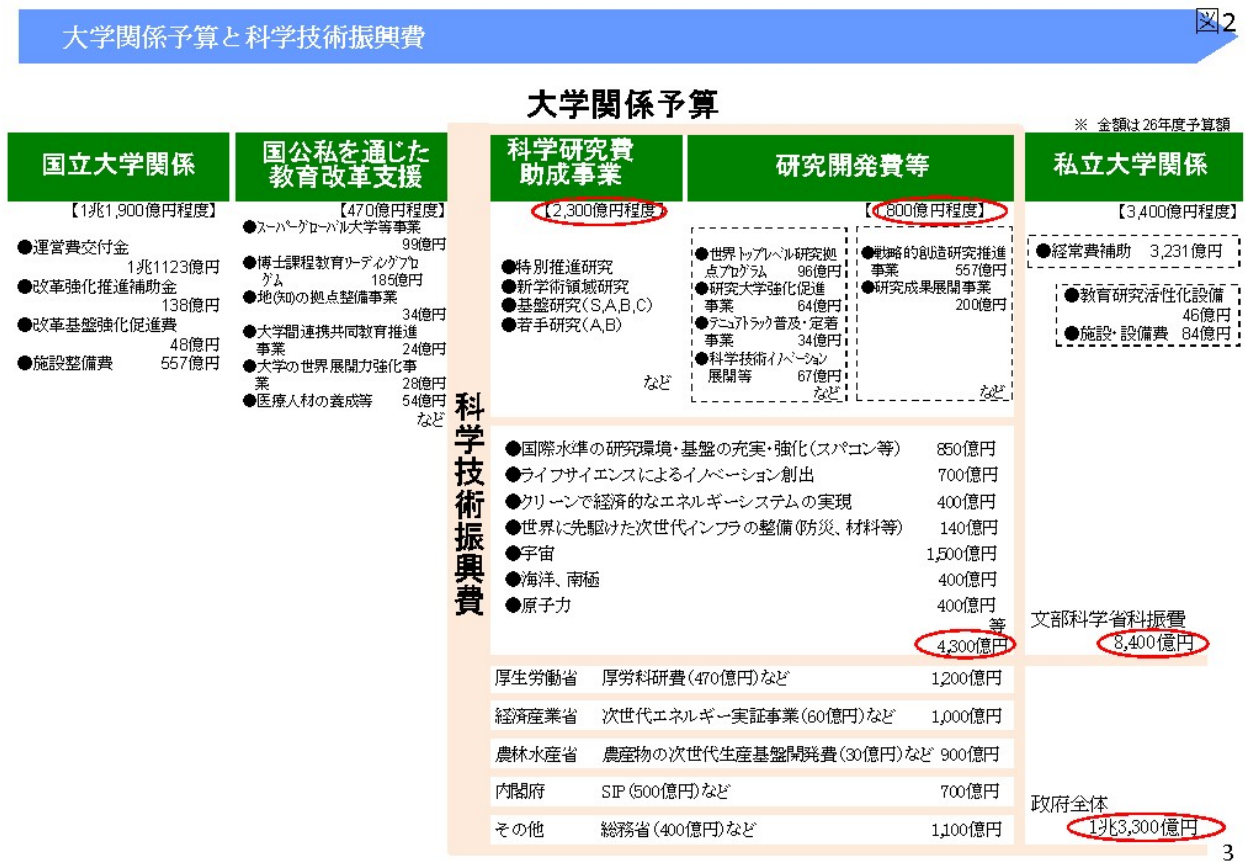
大学関係予算と科学技術振興費

図2

大学関係予算

※ 金額は26年度予算額

国立大学関係

【1兆1,900億円程度】

●運営費交付金 1兆1123億円
●改革強化推進補助金 138億円
●改革基盤強化促進費 48億円
●施設整備費 557億円

国公私を通じた教育改革支援

【470億円程度】

●スーパーグローバル大学等事業 99億円
●博士課程教育リーディングプログラム 185億円
●地(知)の拠点整備事業 34億円
●大学間連携共同教育推進事業 24億円
●大学の世界展開力強化事業 28億円
●医療人材の養成等 54億円
など

科学研究費助成事業

【2,300億円程度】

●特別推進研究
●新学術領域研究
●基盤研究(S,A,B,C)
●若手研究(A,B)
など

研究開発費等

【1,800億円程度】

●世界トップレベル研究拠点プログラム 96億円
●研究大学強化促進事業 64億円
●テニュアトラック普及・定着事業 34億円
●科学技術イノベーション展開等 67億円
など

●戦略的創造研究推進事業 557億円
●研究成果展開事業 200億円
など

私立大学関係

【3,400億円程度】

●経常費補助 3,231億円

●教育研究活性化設備 46億円
●施設・設備費 84億円

科学技術振興費

●国際水準の研究環境・基盤の充実・強化(スパコン等) 850億円
●ライフサイエンスによるイノベーション創出 700億円
●クリーンで経済的なエネルギーシステムの実現 400億円
●世界に先駆けた次世代インフラの整備(防災、材料等) 140億円
●宇宙 1,500億円
●海洋、南極 400億円
●原子力 400億円
等
4,300億円

文部科学省科振費
8,400億円

| 厚生労働省 | 厚労科研費(470億円)など | 1,200億円 |
|---|---|---|
| 経済産業省 | 次世代エネルギー実証事業(60億円)など | 1,000億円 |
| 農林水産省 | 農産物の次世代生産基盤開発費(30億円)など | 900億円 |
| 内閣府 | SIP(500億円)など | 700億円 |
| その他 | 総務省(400億円)など | 1,100億円 |

政府全体
1兆3,300億円

3